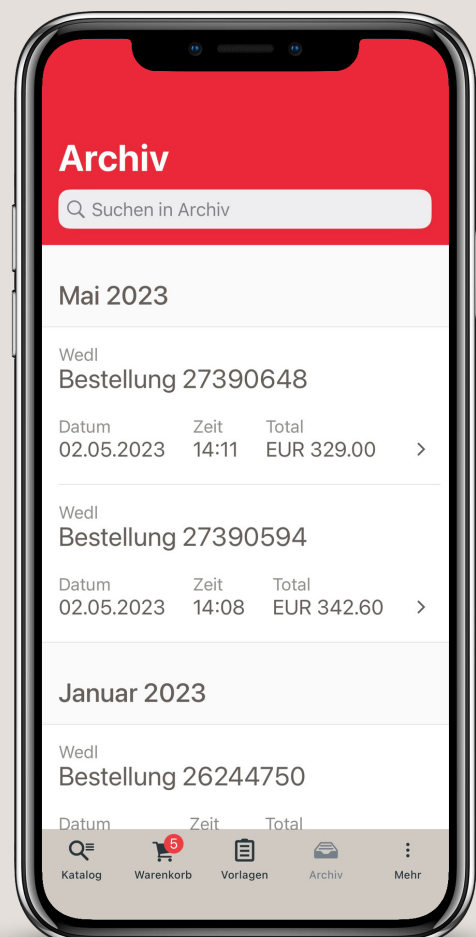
Archiv

Suchen in Archiv

Mai 2023

Wedl
Bestellung 27390648

Datum
02.05.2023

Zeit
14:11

Total
EUR 329.00

Wedl
Bestellung 27390594

Datum
02.05.2023

Zeit
14:08

Total
EUR 342.60

Januar 2023

Wedl
Bestellung 26244750

Datum

Zeit

Total

Katalog

5
Warenkorb

Vorlagen

Archiv

Mehr